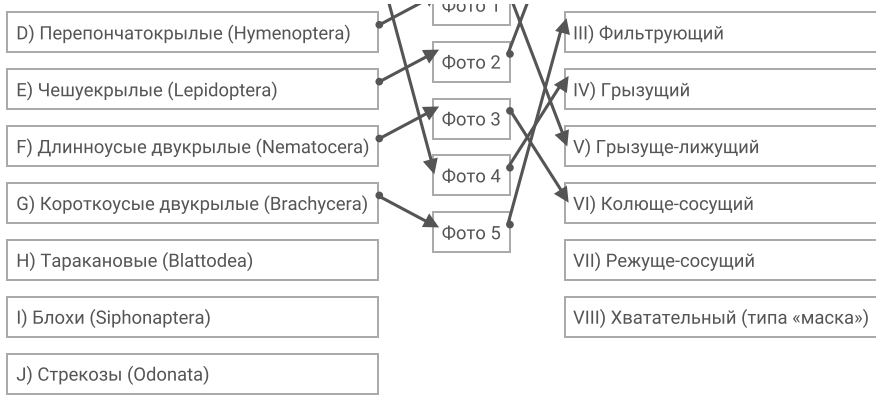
D) Перепончатокрылые (Hymenoptera)

E) Чешуекрылые (Lepidoptera)

F) Длинноусые двукрылые (Nematocera)

G) Короткоусые двукрылые (Brachycera)

H) Таракановые (Blattodea)

I) Блохи (Siphonaptera)

J) Стрекозы (Odonata)

Фото 1

Фото 2

Фото 3

Фото 4

Фото 5

III) Фильтрующий

IV) Грызущий

V) Грызуще-лижущий

VI) Колюще-сосущий

VII) Режуще-сосущий

VIII) Хватательный (типа «маска»)